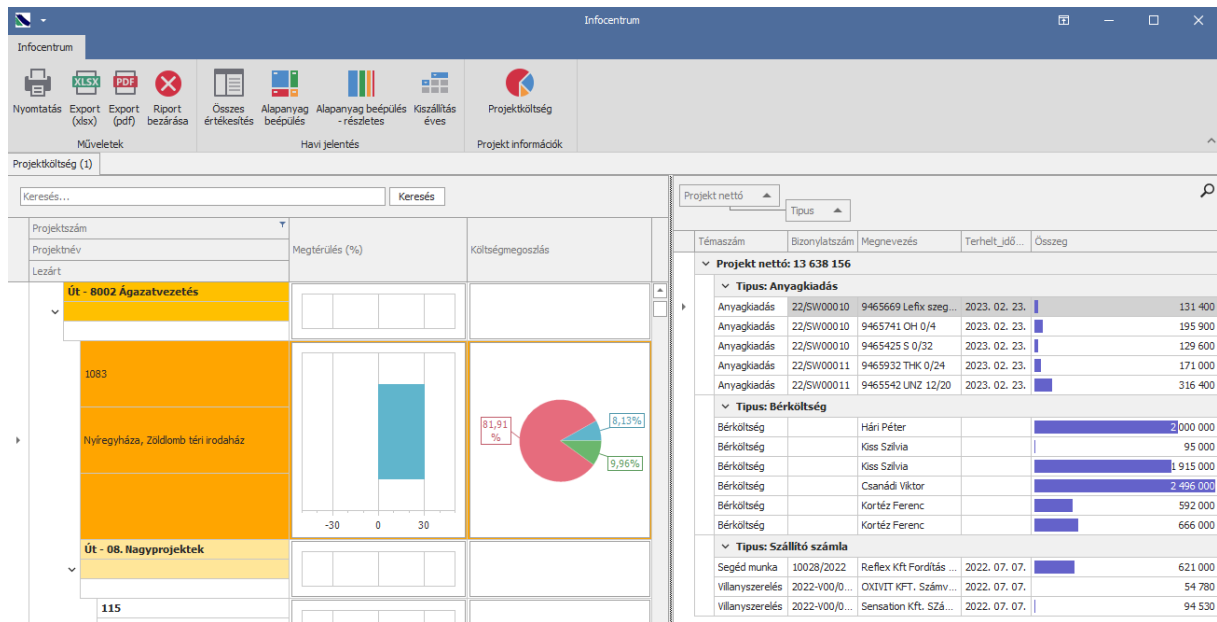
Infocentrum

Infocentrum

Nyomtatás
Export (xlsx)
Export (pdf)
Riport bezárása
Műveletek

Összes értékesítés
Alapanyag beépülés
Alapanyag beépülés - részletes
Kiszállítás éves
Havi jelentés

Projektköltség
Projekt információk

Projektköltség (1)

Keresés...
Keresés

Projektszám
Projektnév
Lezárt
Megtérülés (%)
Költségmegoszlás

Út - 8002 Ágazatvezetés

1083

Nyíregyháza, Zöldlomb téri irodaház

-30
0
30

81,91 %
8,13%
9,96%

Út - 08. Nagyprojektek

115

Projekt nettó
Tipus

| Témaszám | Bizonylatszám | Megnevezés | Terhelt_idő... | Összeg |
|---|---|---|---|---|
| Projekt nettó: 13 638 156 | | | | |
| Tipus: Anyagkiadás | | | | |
| Anyagkiadás | 22/SW00010 | 9465669 Lefix szeg... | 2023. 02. 23. | 131 400 |
| Anyagkiadás | 22/SW00010 | 9465741 OH 0/4 | 2023. 02. 23. | 195 900 |
| Anyagkiadás | 22/SW00010 | 9465425 S 0/32 | 2023. 02. 23. | 129 600 |
| Anyagkiadás | 22/SW00011 | 9465932 THK 0/24 | 2023. 02. 23. | 171 000 |
| Anyagkiadás | 22/SW00011 | 9465542 UNZ 12/20 | 2023. 02. 23. | 316 400 |
| Tipus: Bérköltség | | | | |
| Bérköltség | | Hári Péter | | 2 000 000 |
| Bérköltség | | Kiss Szilvia | | 95 000 |
| Bérköltség | | Kiss Szilvia | | 1 915 000 |
| Bérköltség | | Csanádi Viktor | | 2 496 000 |
| Bérköltség | | Kortéz Ferenc | | 592 000 |
| Bérköltség | | Kortéz Ferenc | | 666 000 |
| Tipus: Szállító számla | | | | |
| Segéd munka | 10028/2022 | Reflex Kft Fordítás ... | 2022. 07. 07. | 621 000 |
| Villanyszerelés | 2022-V00/0... | OXIVIT KFT. Számv... | 2022. 07. 07. | 54 780 |
| Villanyszerelés | 2022-V00/0... | Sensation Kft. SZÁ... | 2022. 07. 07. | 94 530 |